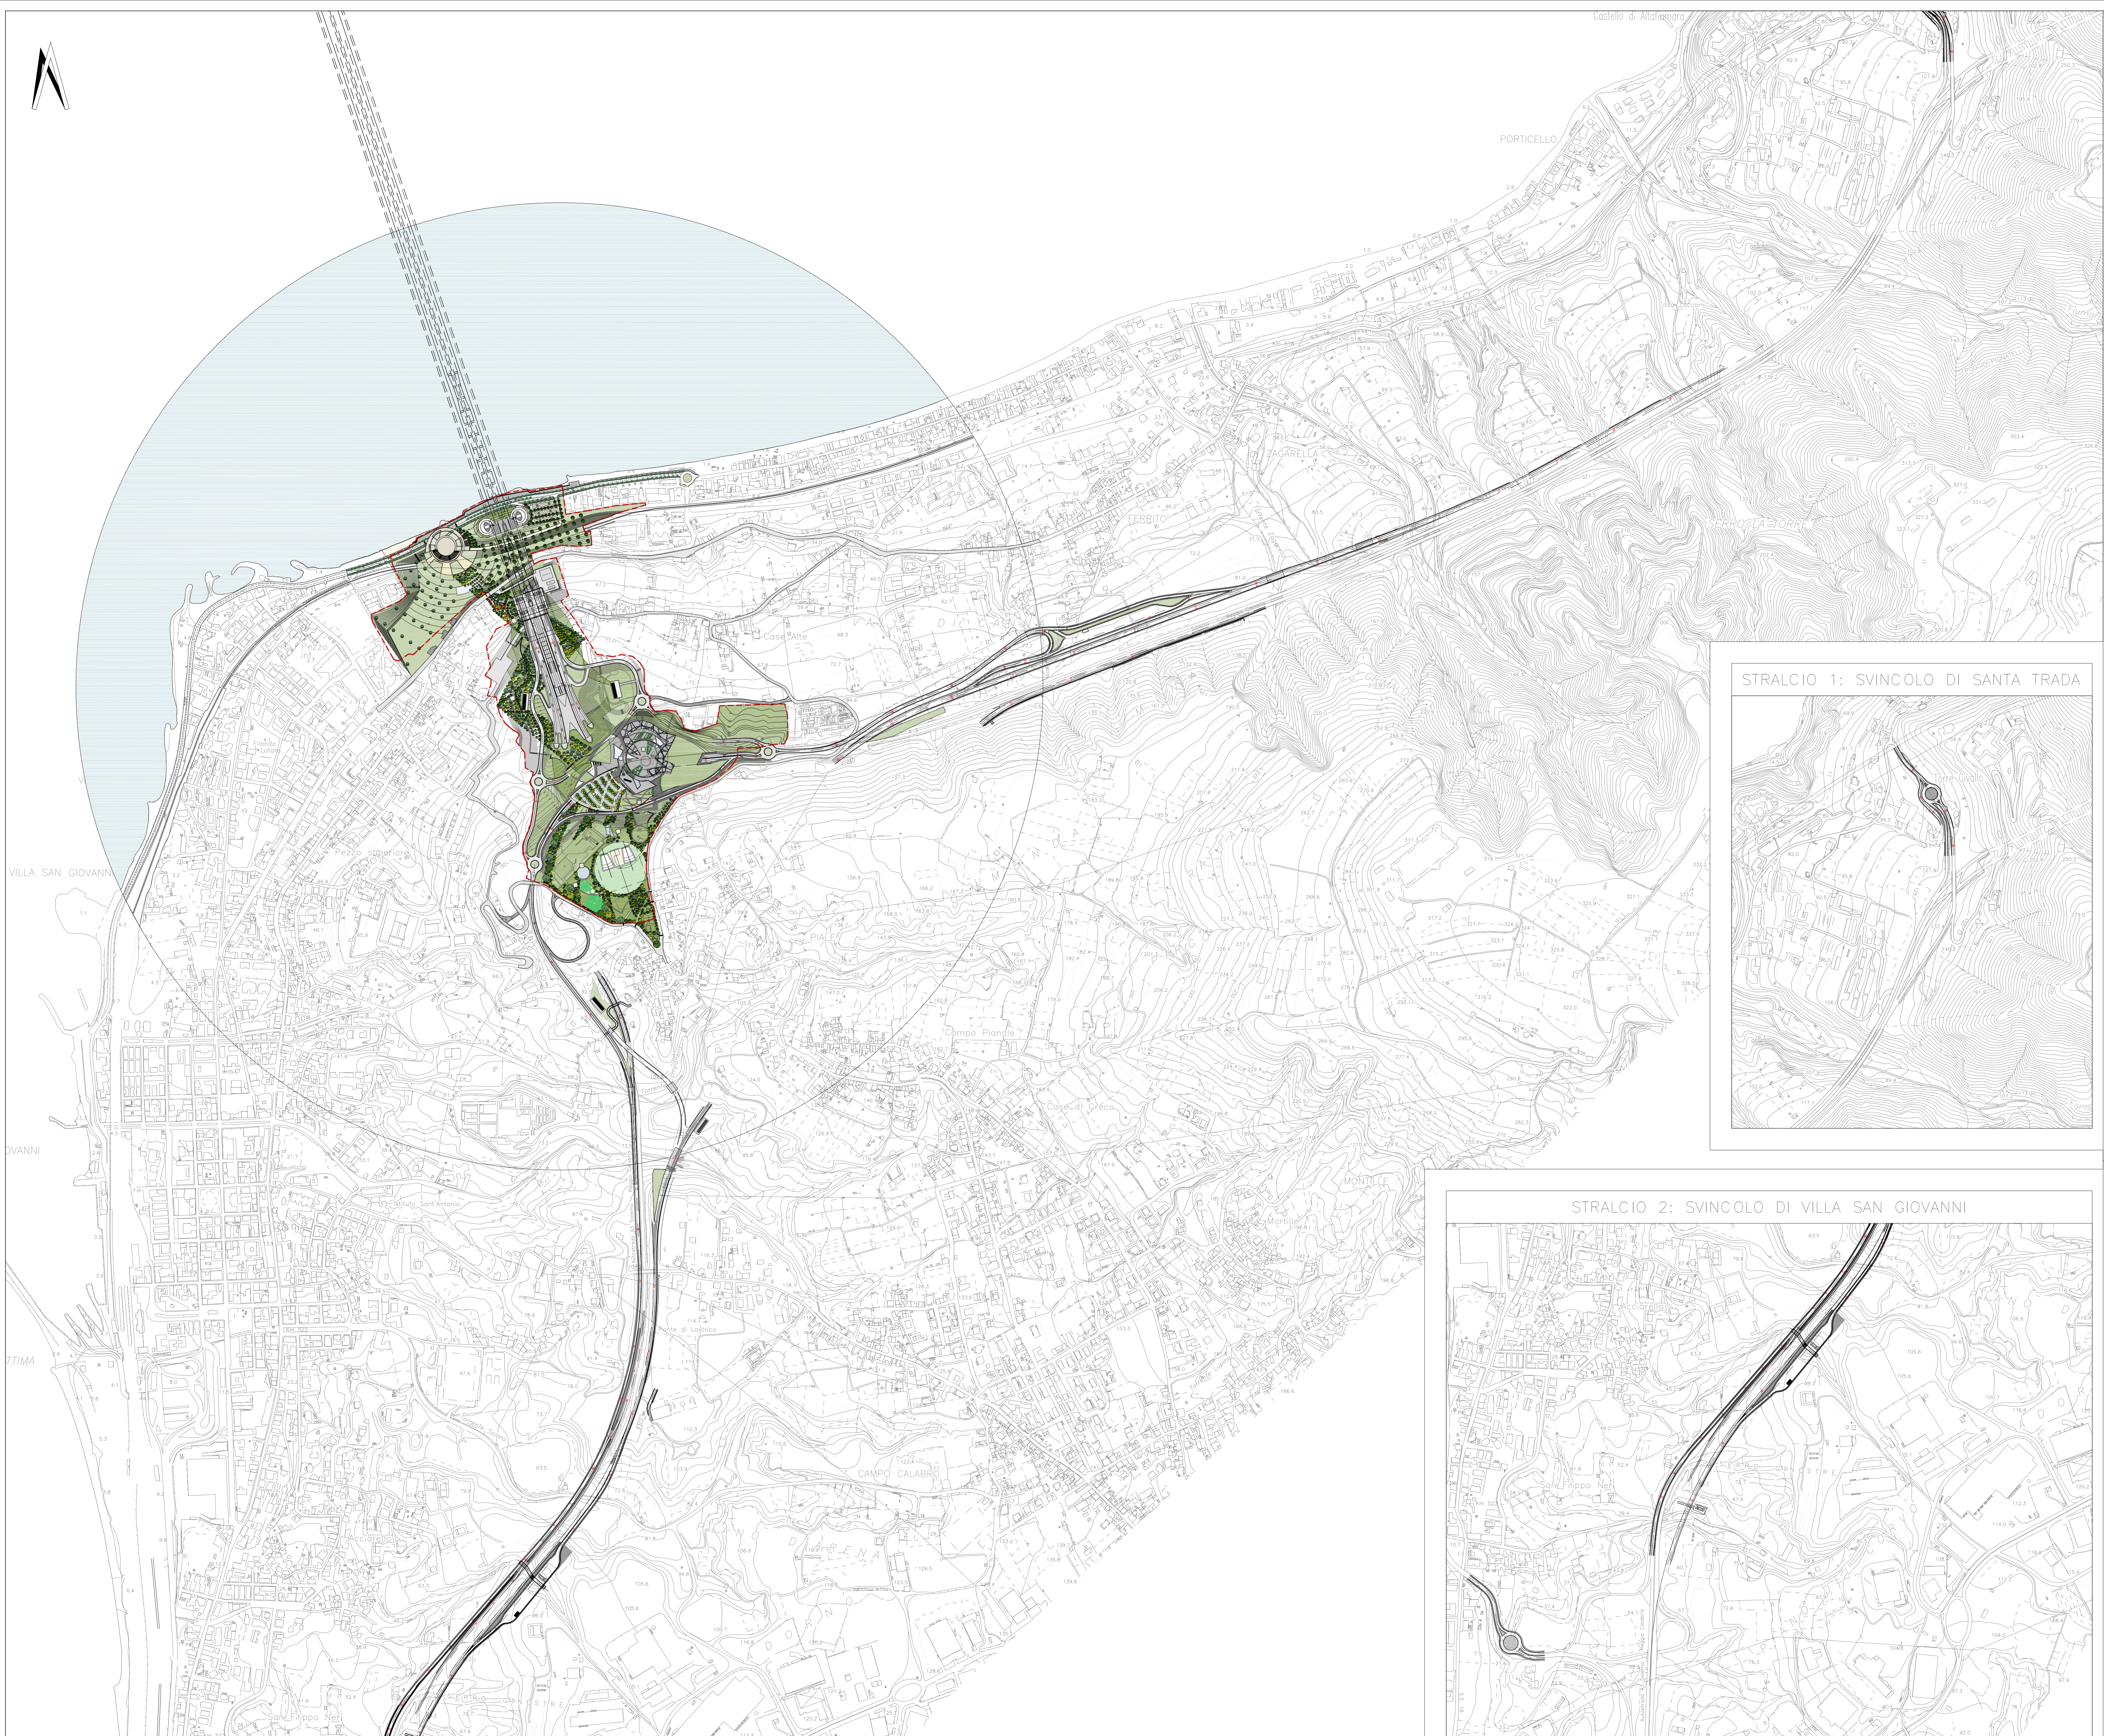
Castello di Altafiumara

PORTICELLO

CANNITELLO

FERBITO

Case Alte

Pezzo

VILLA SAN GIOVANNI

Pezzo superiore

PIALE

Campo Piale

Case di Greco

MONTELLA

CAMPO CALABRO

FIUMARELLA

ACCIARELLO

STRALCIO 1: SVINCOLO DI SANTA TRADA

STRALCIO 2: SVINCOLO DI VILLA SAN GIOVANNI

GIOVANNI

TTIMA